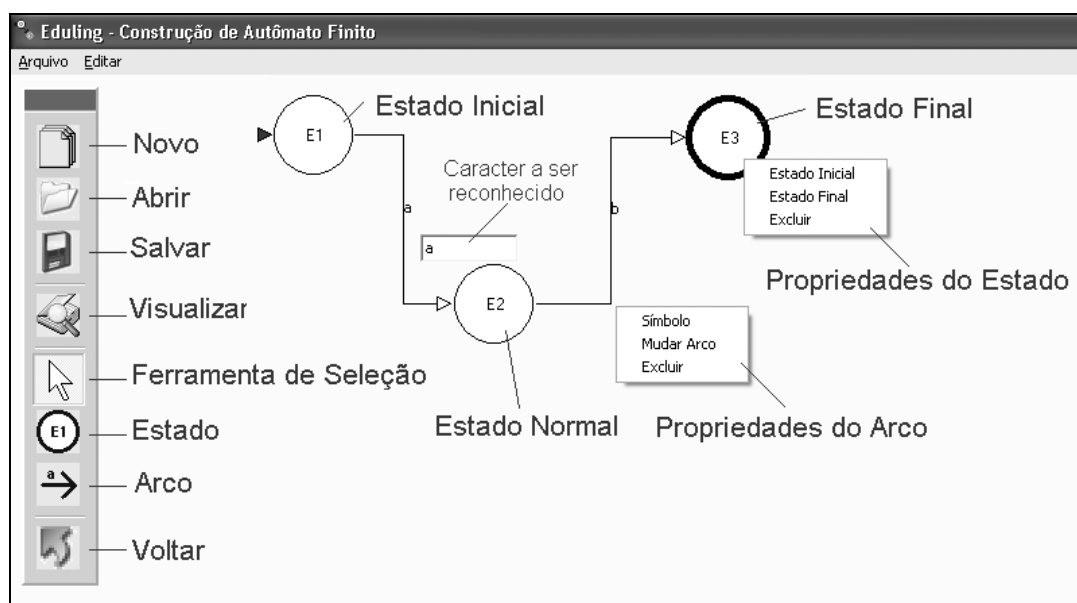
Eduling - Construção de Autômato Finito

Arquivo Editar

Novo

Abrir

Salvar

Visualizar

Ferramenta de Seleção

E1

Estado

a

Arco

Voltar

E1

Estado Inicial

a

Caracter a ser reconhecido

a

E2

Estado Normal

b

E3

Estado Final

Estado Inicial
Estado Final
Excluir

Propriedades do Estado

Símbolo
Mudar Arco
Excluir

Propriedades do Arco